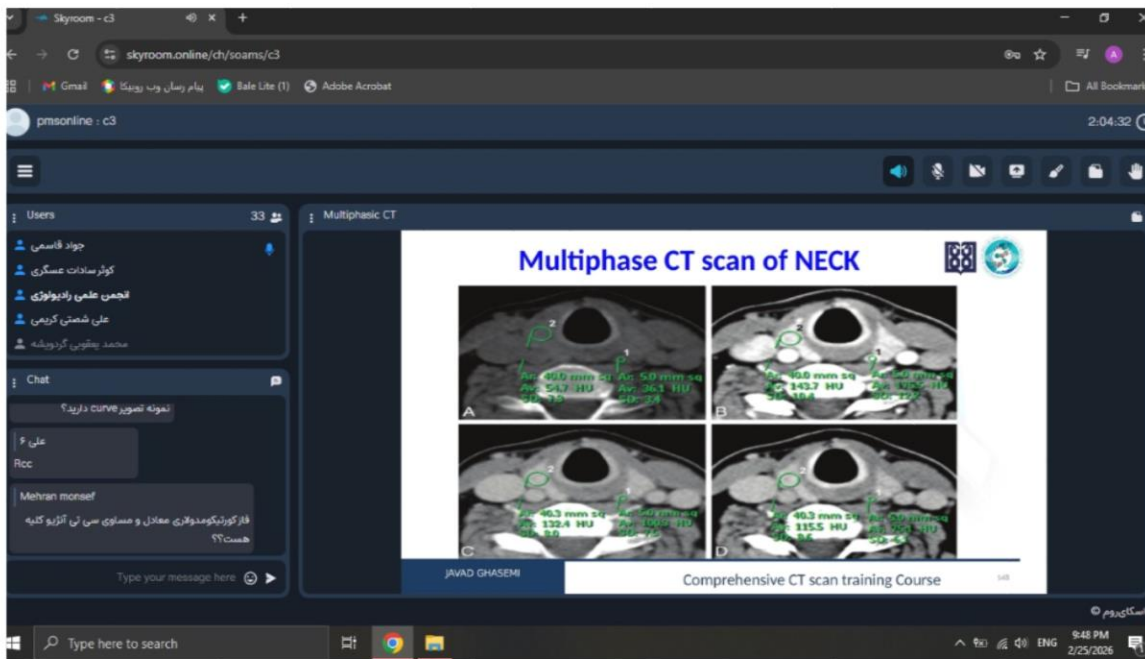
Skyroom - c3
skyroom.online/ch/soams/c3
Gmail  پیام رسان وب روبیکا  Bale Lite (1)  Adobe Acrobat
All Bookmarks
pmsonline : c3
2:04:32

Users 33
جواد قاسمی
کوثر سادات عسگری
انجمن علمی رادیولوژی
علی شمشی کریمی
محمد یعقوبی گردویشه

Chat
نمونه تصویر curve دارید؟
علی ۶
Rcc
Mehran monsef
فاز کورتیکومدولاری معادل و مساوی سی تی آنژیو کلیه هست؟؟
Type your message here

Multiphasic CT

Multiphase CT scan of NECK

2
1
A: 40.0 mm sq
Av: 54.7 HU
SD: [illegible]
A: 5.0 mm sq
Av: 36.1 HU
SD: 7.4
A
A: 40.0 mm sq
Av: 143.7 HU
SD: 10.4
A: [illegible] mm sq
Av: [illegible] HU
SD: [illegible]
B
A: 46.3 mm sq
Av: 132.4 HU
SD: 9.0
A: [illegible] mm sq
Av: 100.9 HU
SD: 7.6
C
A: 46.3 mm sq
Av: 115.5 HU
SD: 8.6
A: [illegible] mm sq
Av: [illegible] HU
SD: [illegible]
D

JAVAD GHASEMI
Comprehensive CT scan training Course
148

اسکای‌روم

Type here to search
ENG 9:48 PM 2/25/2026